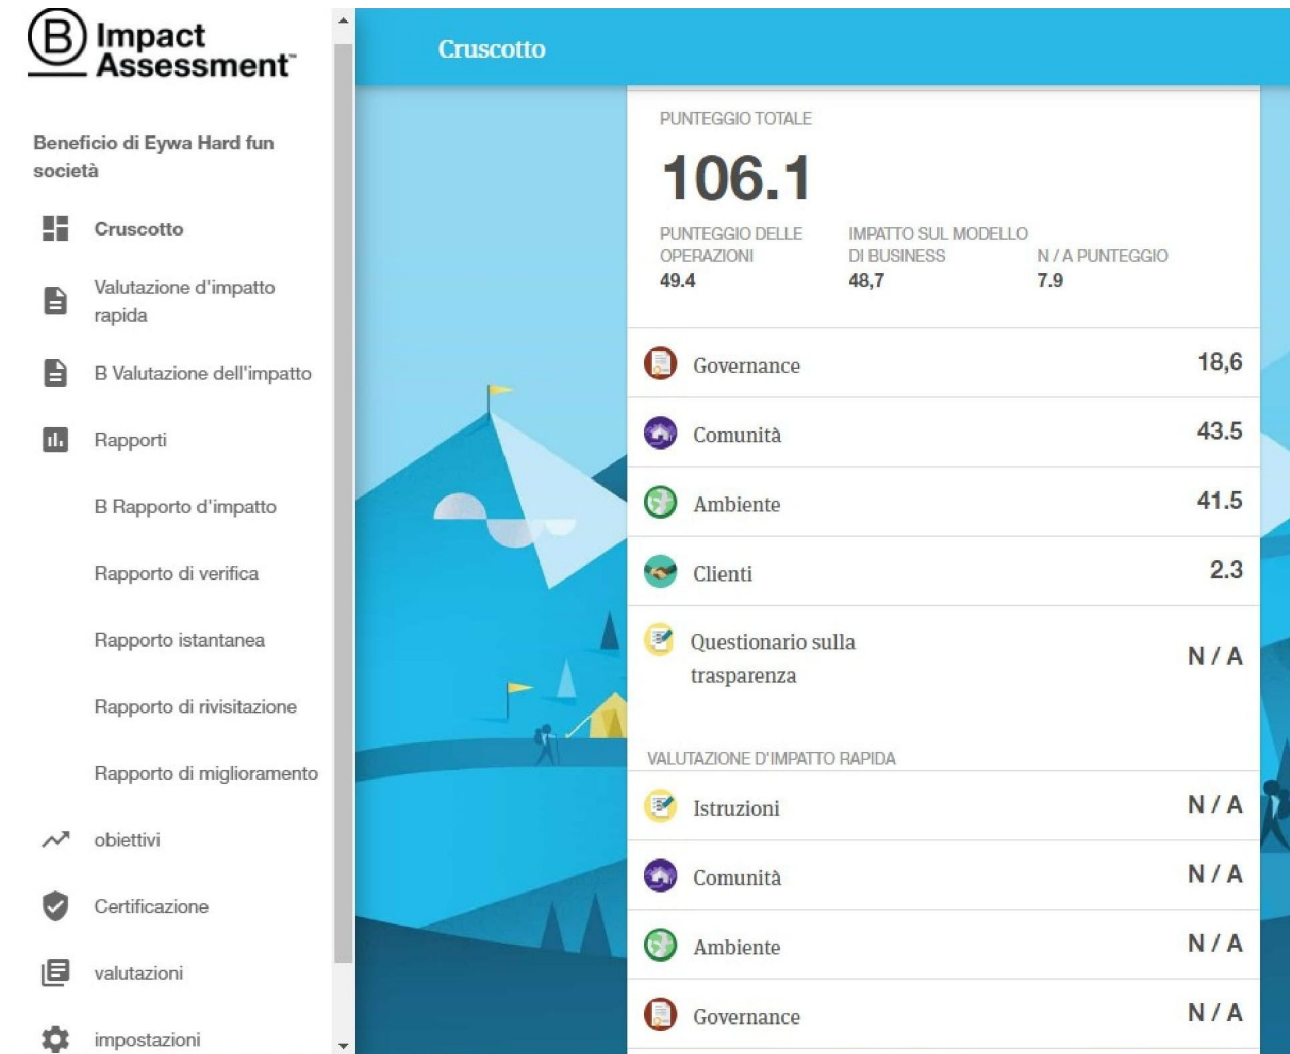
B Impact Assessment™

Beneficio di Eywa Hard fun società

Cruscotto

Valutazione d'impatto rapida

B Valutazione dell'impatto

Rapporti

B Rapporto d'impatto

Rapporto di verifica

Rapporto istantanea

Rapporto di rivisitazione

Rapporto di miglioramento

obiettivi

Certificazione

valutazioni

impostazioni

Cruscotto

PUNTEGGIO TOTALE

106.1

PUNTEGGIO DELLE OPERAZIONI
49.4

IMPATTO SUL MODELLO DI BUSINESS
48,7

N / A PUNTEGGIO
7.9

| | |
|---|---|
| Governance | 18,6 |
| Comunità | 43.5 |
| Ambiente | 41.5 |
| Clienti | 2.3 |
| Questionario sulla trasparenza | N / A |

VALUTAZIONE D'IMPATTO RAPIDA

| | |
|---|---|
| Istruzioni | N / A |
| Comunità | N / A |
| Ambiente | N / A |
| Governance | N / A |